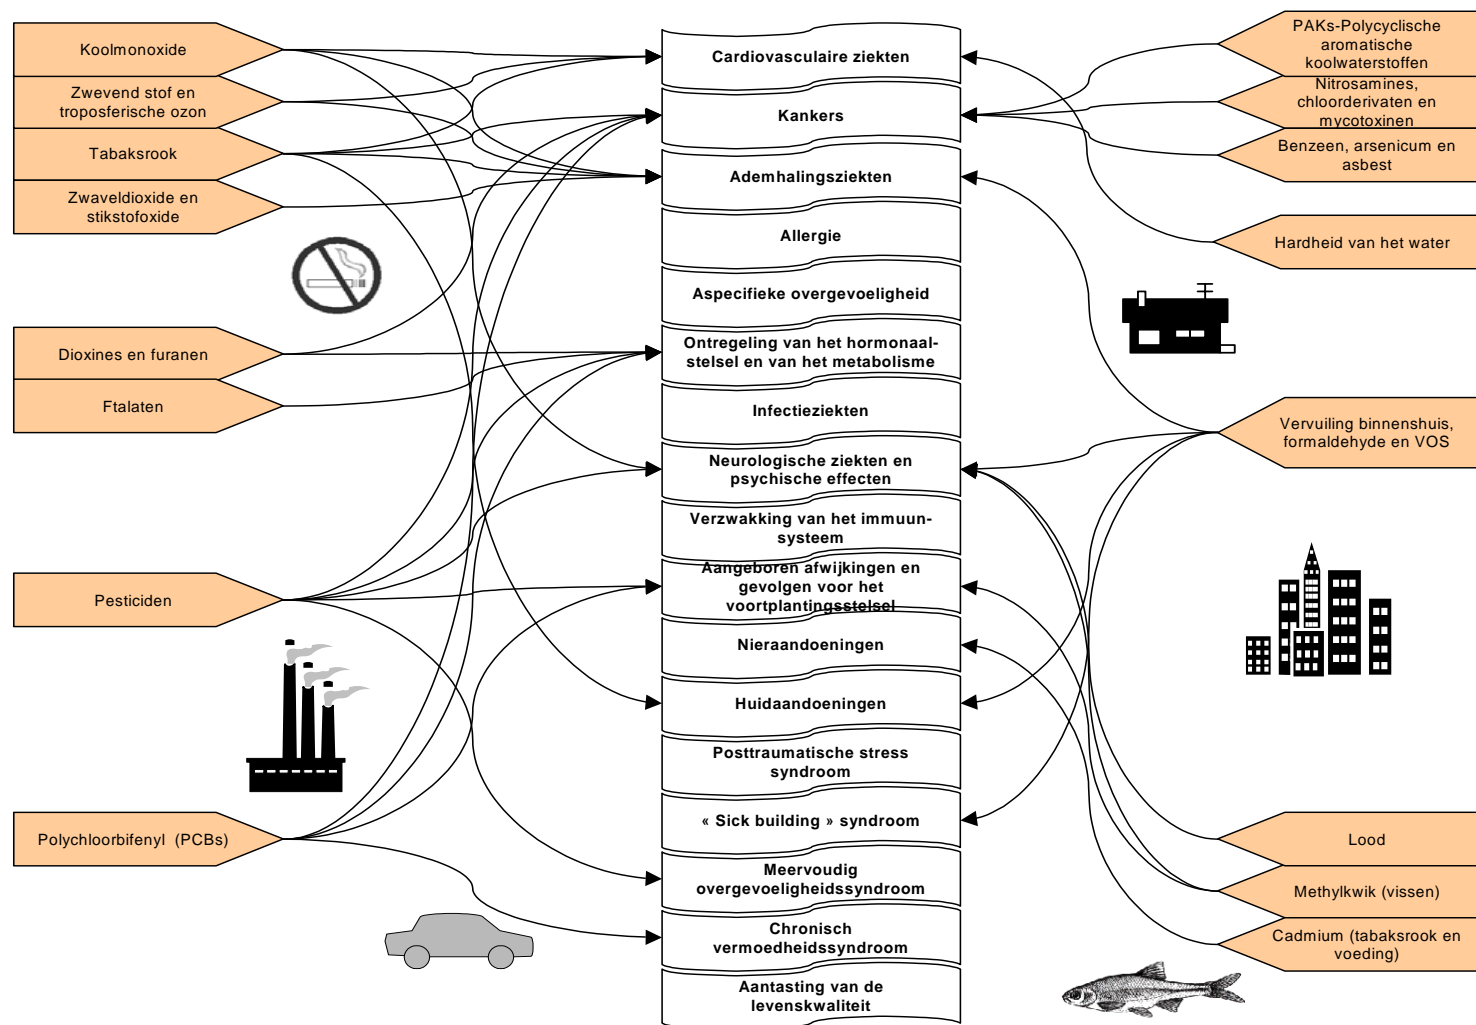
Koolmonoxide

Zwevend stof en troposferische ozon

Tabaksrook

Zwaveldioxide en stikstofoxide

Dioxines en furanen

Ftalaten

Pesticiden

Polychloorbifenyl (PCBs)

Cardiovasculaire ziekten

Kankers

Ademhalingsziekten

Allergie

Aspecifieke overgevoeligheid

Ontregeling van het hormonaalstelsel en van het metabolisme

Infectieziekten

Neurologische ziekten en psychische effecten

Verzwakking van het immuunsysteem

Aangeboren afwijkingen en gevolgen voor het voortplantingsstelsel

Nieraandoeningen

Huidaandoeningen

Posttraumatische stress syndroom

« Sick building » syndroom

Meervoudig overgevoeligheidssyndroom

Chronisch vermoedheidssyndroom

Aantasting van de levenskwaliteit

PAKs-Polycyclische aromatische koolwaterstoffen

Nitrosamines, chloorderivaten en mycotoxinen

Benzeen, arsenicum en asbest

Hardheid van het water

Vervuiling binnenshuis, formaldehyde en VOS

Lood

Methylkwik (vissen)

Cadmium (tabaksrook en voeding)